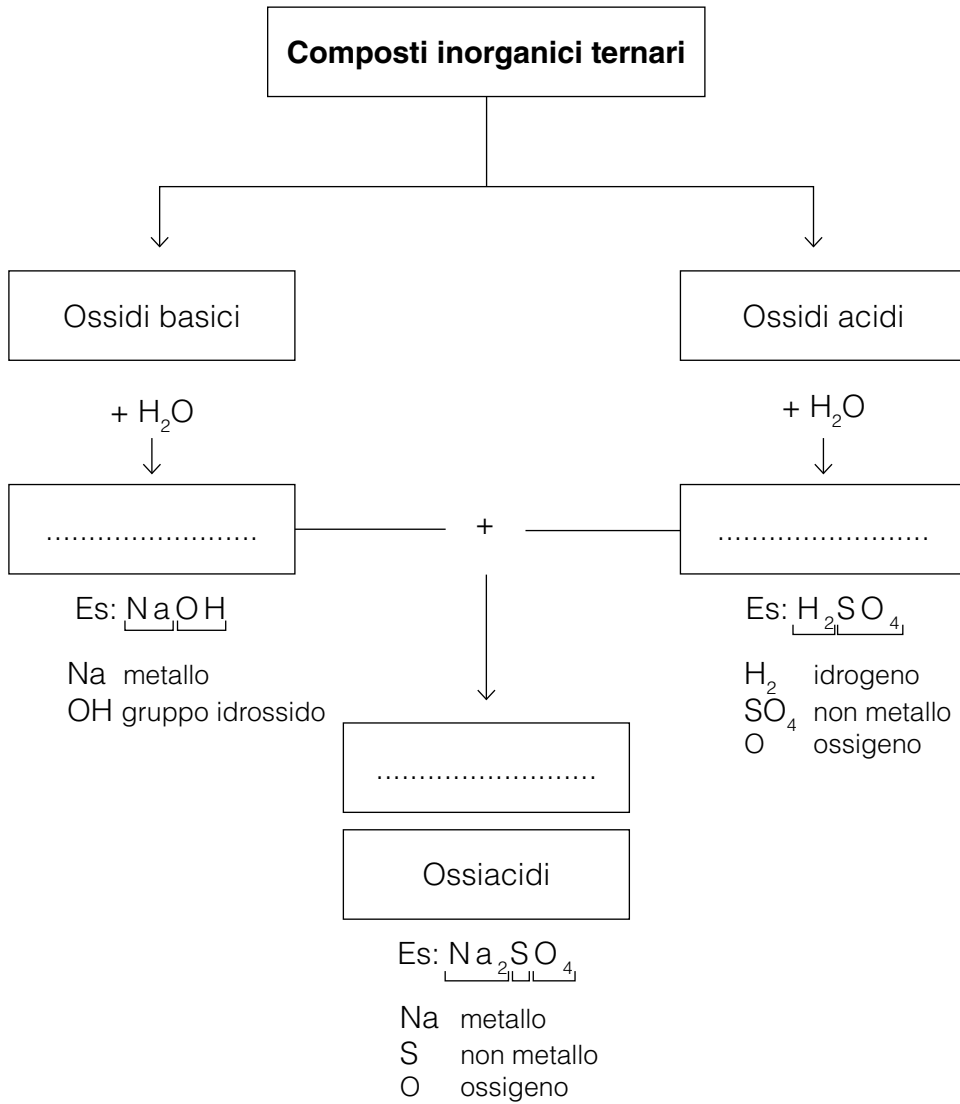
**Composti inorganici ternari**

Ossidi basici

Ossidi acidi

+ $H_2O$

+ $H_2O$

.........................

+

.........................

Es: $NaOH$

Na metallo
OH gruppo idrossido

Es: $H_2SO_4$

$H_2$ idrogeno
$SO_4$ non metallo
O ossigeno

.........................

Ossiacidi

Es: $Na_2SO_4$

Na metallo
S non metallo
O ossigeno